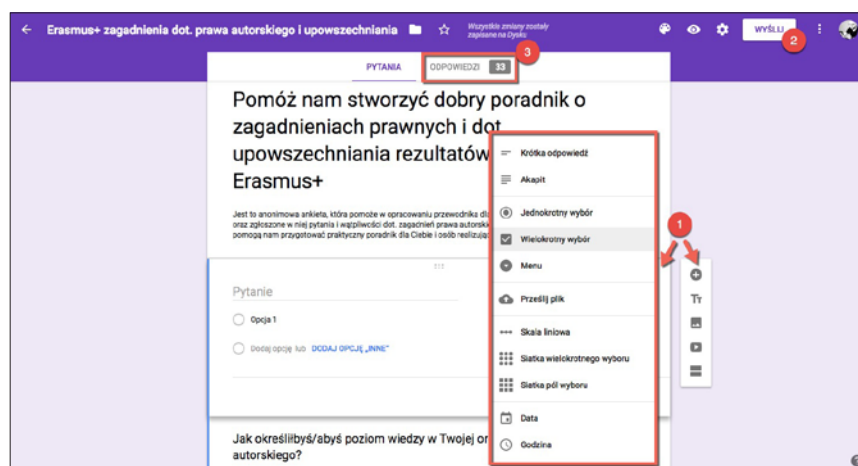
Erasmus+ zagadnienia dot. prawa autorskiego i upowszechniania

Wszystkie zmiany zostały zapisane na Dysku

WYŚLIJ

2

PYTANIA

ODPOWIEDZI 33

3

Pomóż nam stworzyć dobry poradnik o zagadnieniach prawnych i dot. upowszechniania rezultatów Erasmus+

Jest to anonimowa ankieta, która pomoże w opracowaniu przewodnika dl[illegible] oraz zgłoszone w niej pytania i wątpliwości dot. zagadnień prawa autorski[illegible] pomogą nam przygotować praktyczny poradnik dla Ciebie i osób realizuj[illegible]

Pytanie

Opcja 1

Dodaj opcję lub DODAJ OPCJĘ „INNE"

Jak określiłbyś/abyś poziom wiedzy w Twojej or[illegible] autorskiego?

Krótka odpowiedź

Akapit

Jednokrotny wybór

Wielokrotny wybór

Menu

Prześlij plik

Skala liniowa

Siatka wielokrotnego wyboru

Siatka pól wyboru

Data

Godzina

1